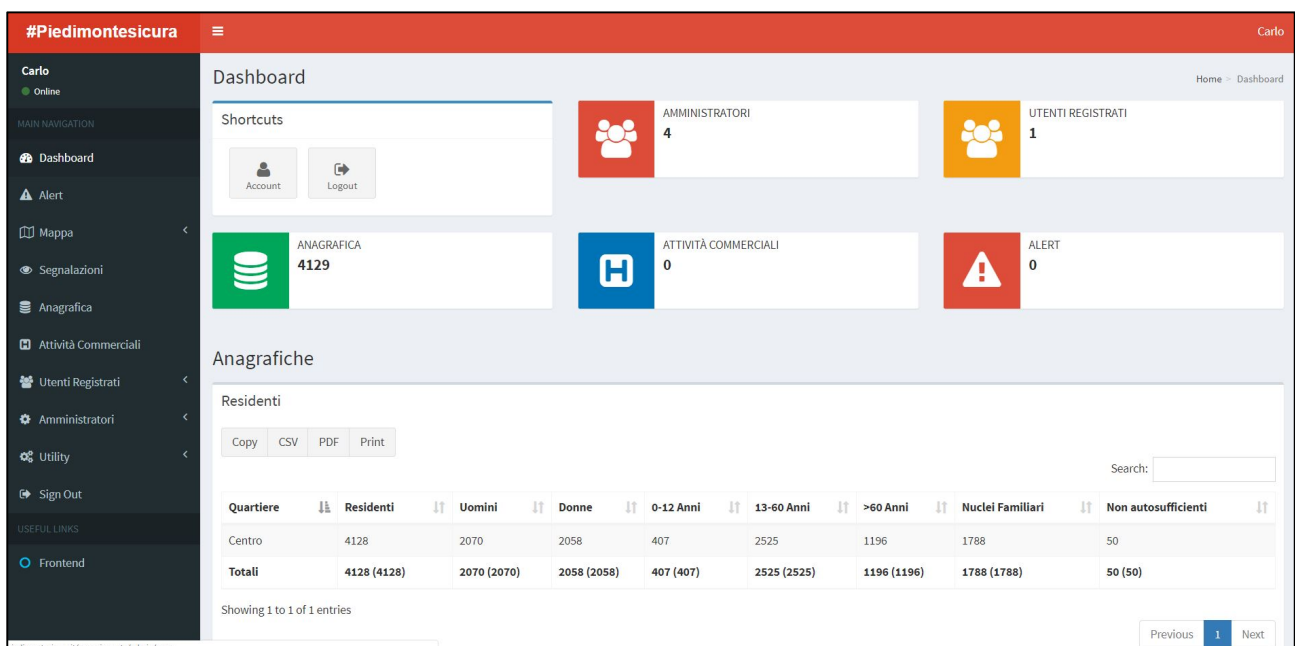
#Piedimontesicura

Carlo

Carlo
Online

MAIN NAVIGATION

Dashboard
Alert
Mappa
Segnalazioni
Anagrafica
Attività Commerciali
Utenti Registrati
Amministratori
Utility
Sign Out

USEFUL LINKS

Frontend

Dashboard

Home > Dashboard

Shortcuts

Account
Logout

AMMINISTRATORI
4

UTENTI REGISTRATI
1

ANAGRAFICA
4129

ATTIVITÀ COMMERCIALI
0

ALERT
0

Anagrafiche

Residenti

Copy CSV PDF Print

Search:

| Quartiere | Residenti | Uomini | Donne | 0-12 Anni | 13-60 Anni | >60 Anni | Nuclei Familiari | Non autosufficienti |
|---|---|---|---|---|---|---|---|---|
| Centro | 4128 | 2070 | 2058 | 407 | 2525 | 1196 | 1788 | 50 |
| Totali | 4128 (4128) | 2070 (2070) | 2058 (2058) | 407 (407) | 2525 (2525) | 1196 (1196) | 1788 (1788) | 50 (50) |

Showing 1 to 1 of 1 entries

Previous 1 Next

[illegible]